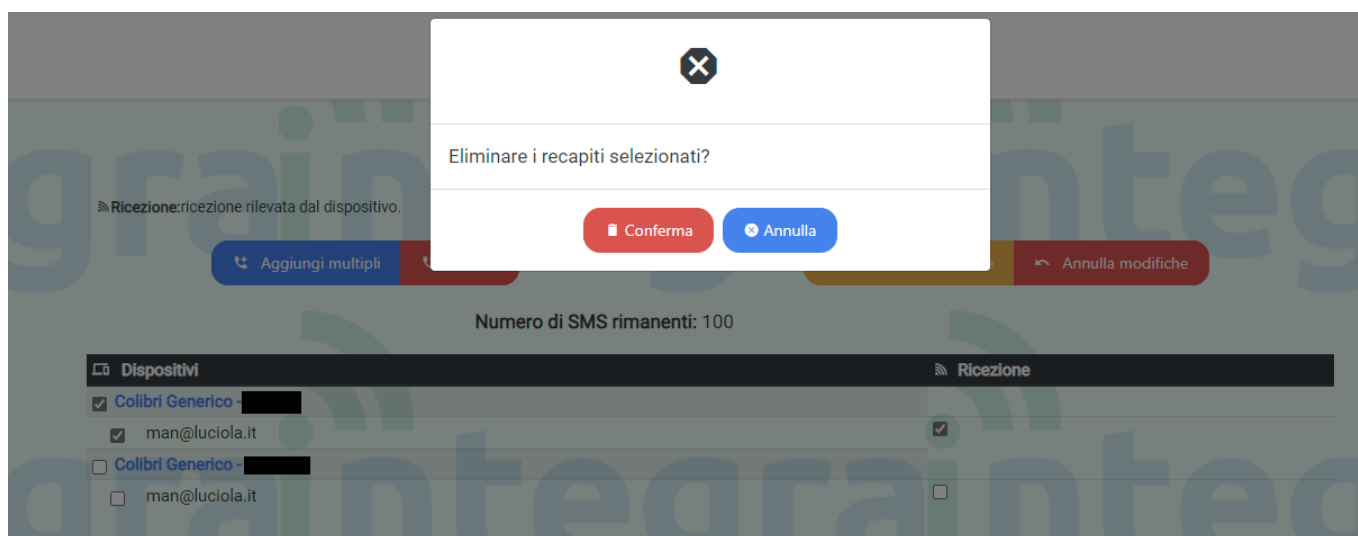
Eliminare i recapiti selezionati?

Conferma
Annulla

Ricezione: ricezione rilevata dal dispositivo.

Aggiungi multipli
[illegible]
Annulla modifiche

Numero di SMS rimanenti: 100

| Dispositivi | Ricezione |
|---|---|
| Colibri Generico - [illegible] | |
| man@luciola.it | |
| Colibri Generico - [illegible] | |
| man@luciola.it | |

grainteg
grainteg